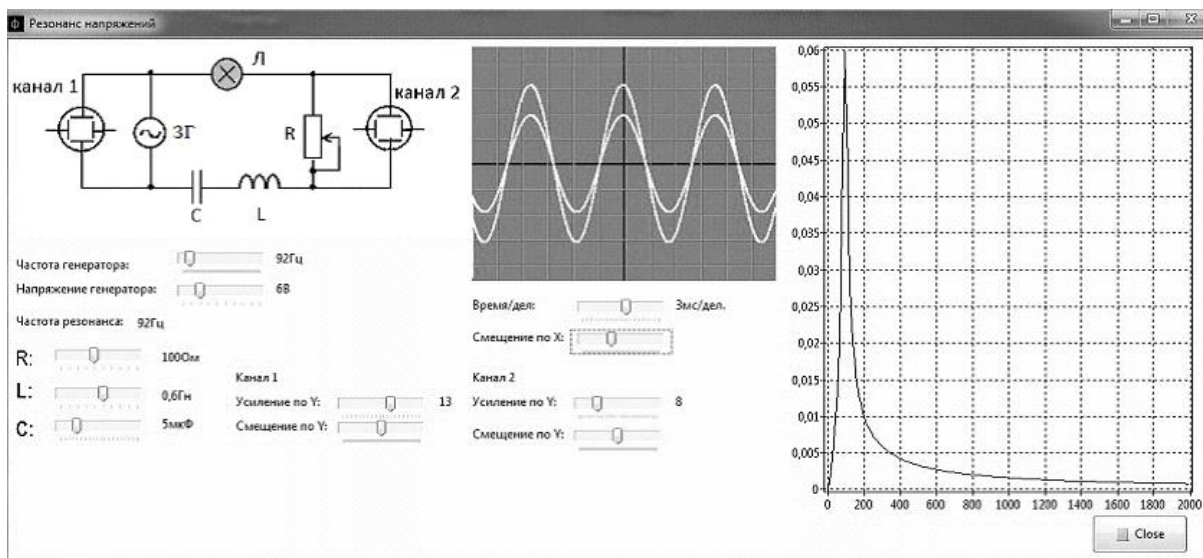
Резонанс напряжений

канал 1
ЗГ
Л
R
канал 2
C
L

Частота генератора: 92Гц
Напряжение генератора: 6В
Частота резонанса: 92Гц

R: 100Ом
L: 0,6Гн
C: 5мкФ

Канал 1
Усиление по Y: 13
Смещение по Y:

Время/дел: 3мс/дел.
Смещение по X:

Канал 2
Усиление по Y: 8
Смещение по Y:

0,06
0,055
0,05
0,045
0,04
0,035
0,03
0,025
0,02
0,015
0,01
0,005
0
0 200 400 600 800 1000 1200 1400 1600 1800 2000

Close